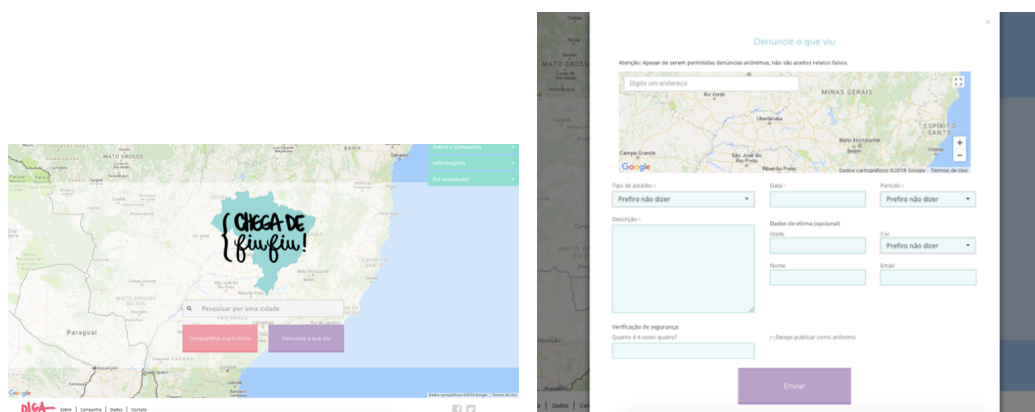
MATO GROSSO
BAHIA
Salvador
Sobre a campanha
Informações
Foi assediada?
CHEGA DE fiu fiu!
Paraguai
MATO GROSSO DO SUL
ESPIRITO SANTO
Pesquisar por uma cidade
Compartilhe sua história
Denuncie o que viu
Google
Dados cartográficos ©2018 Google
Termos de uso
DIGA
Sobre | Campanha | Dados | Contato
MATO GROSS
Dados

Denuncie o que viu
Atenção: Apesar de serem permitidas denúncias anônimas, não são aceitos relatos falsos.
Digite um endereço
MINAS GERAIS
Rio Verde
Uberlândia
Belo Horizonte
ESPIRITO SANTO
Campo Grande
São José do Rio Preto
Ribeirão Preto
Vitória
Google
Dados cartográficos ©2018 Google
Termos de Uso
Tipo de assédio *
Prefiro não dizer
Data *
Período *
Prefiro não dizer
Descrição *
Dados da vítima (opcional)
Idade
Cor
Prefiro não dizer
Nome
Email
Verificação de segurança:
Quanto é 4 vezes quatro?
Desejo publicar como anônimo
Enviar